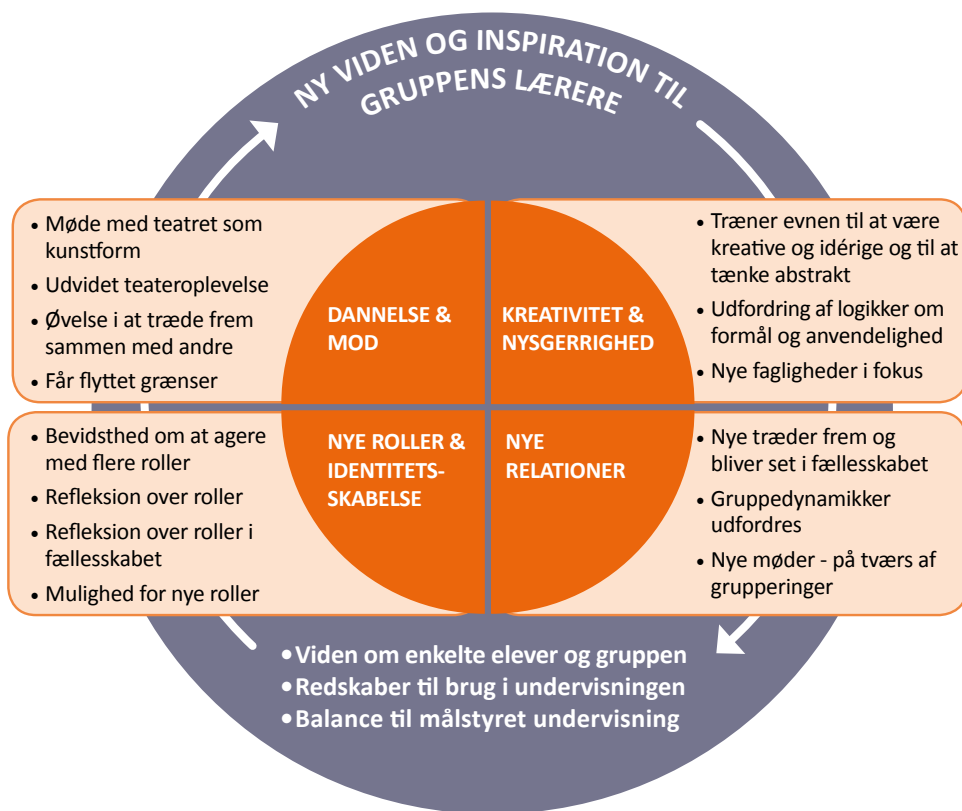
NY VIDEN OG INSPIRATION TIL GRUPPENS LÆRERE

• Møde med teatret som kunstform
• Udvidet teateroplevelse
• Øvelse i at træde frem sammen med andre
• Får flyttet grænser

DANNELSE & MOD

KREATIVITET & NYSGERRIGHED

• Træner evnen til at være kreative og idérige og til at tænke abstrakt
• Udfordring af logikker om formål og anvendelighed
• Nye fagligheder i fokus

• Bevidsthed om at agere med flere roller
• Refleksion over roller
• Refleksion over roller i fællesskabet
• Mulighed for nye roller

NYE ROLLER & IDENTITETS-SKABELSE

NYE RELATIONER

• Nye træder frem og bliver set i fællesskabet
• Gruppedynamikker udfordres
• Nye møder - på tværs af grupperinger

• Viden om enkelte elever og gruppen
• Redskaber til brug i undervisningen
• Balance til målstyret undervisning